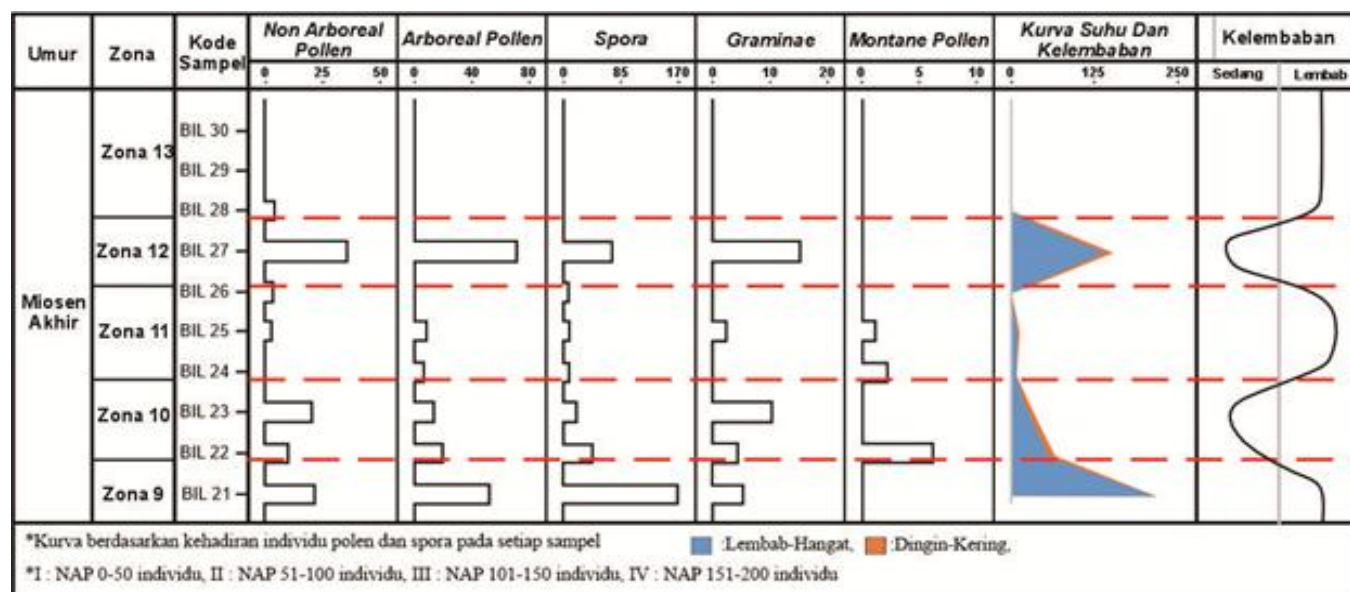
| Umur | Zona | Kode Sampel | Non Arboreal Pollen 0 25 50 | Arboreal Pollen 0 40 80 | Spora 0 85 170 | Graminae 0 10 20 | Montane Pollen 0 5 10 | Kurva Suhu Dan Kelembaban 0 125 250 | Kelembaban Sedang Lembab |
|---|---|---|---|---|---|---|---|---|---|
| Miosen Akhir | Zona 13 | BIL 30, BIL 29, BIL 28 | | | | | | | |
| | Zona 12 | BIL 27, BIL 26 | | | | | | | |
| | Zona 11 | BIL 25, BIL 24 | | | | | | | |
| | Zona 10 | BIL 23, BIL 22 | | | | | | | |
| | Zona 9 | BIL 21 | | | | | | | |

*Kurva berdasarkan kehadiran individu polen dan spora pada setiap sampel

:Lembab-Hangat, :Dingin-Kering,

*I : NAP 0-50 individu, II : NAP 51-100 individu, III : NAP 101-150 individu, IV : NAP 151-200 individu